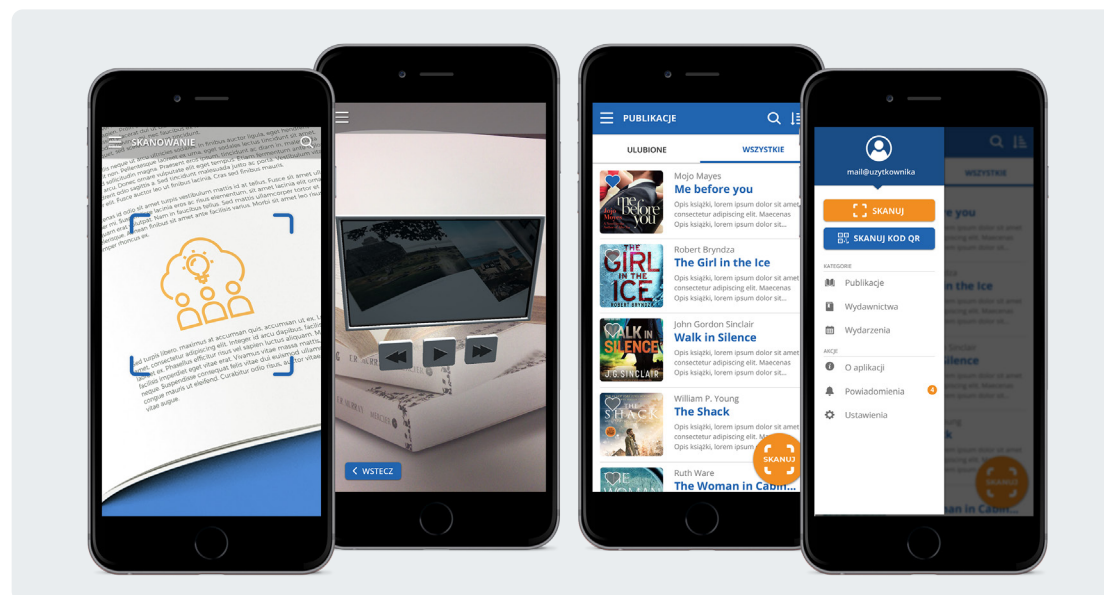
SKANOWANIE

WSTECZ

PUBLIKACJE

ULUBIONE

WSZYSTKIE

Mojo Mayes
Me before you
Opis książki, lorem ipsum dolor sit amet, consectetur adipiscing elit. Maecenas Opis książki, lorem ipsum dolor sit...

Robert Bryndza
The Girl in the Ice
Opis książki, lorem ipsum dolor sit amet, consectetur adipiscing elit. Maecenas Opis książki, lorem ipsum dolor sit...

John Gordon Sinclair
Walk in Silence
Opis książki, lorem ipsum dolor sit amet, consectetur adipiscing elit. Maecenas Opis książki, lorem ipsum dolor sit...

William P. Young
The Shack
Opis książki, lorem ipsum dolor sit amet, consectetur adipiscing elit. Maecenas Opis książki, lorem ipsum dolor sit...

Ruth Ware
The Woman in Cabin...

SKANUJ

mail@uzytkownika

SKANUJ

SKANUJ KOD QR

KATEGORIE

Publikacje

Wydawnictwa

Wydarzenia

AKCJE

O aplikacji

Powiadomienia 4

Ustawienia